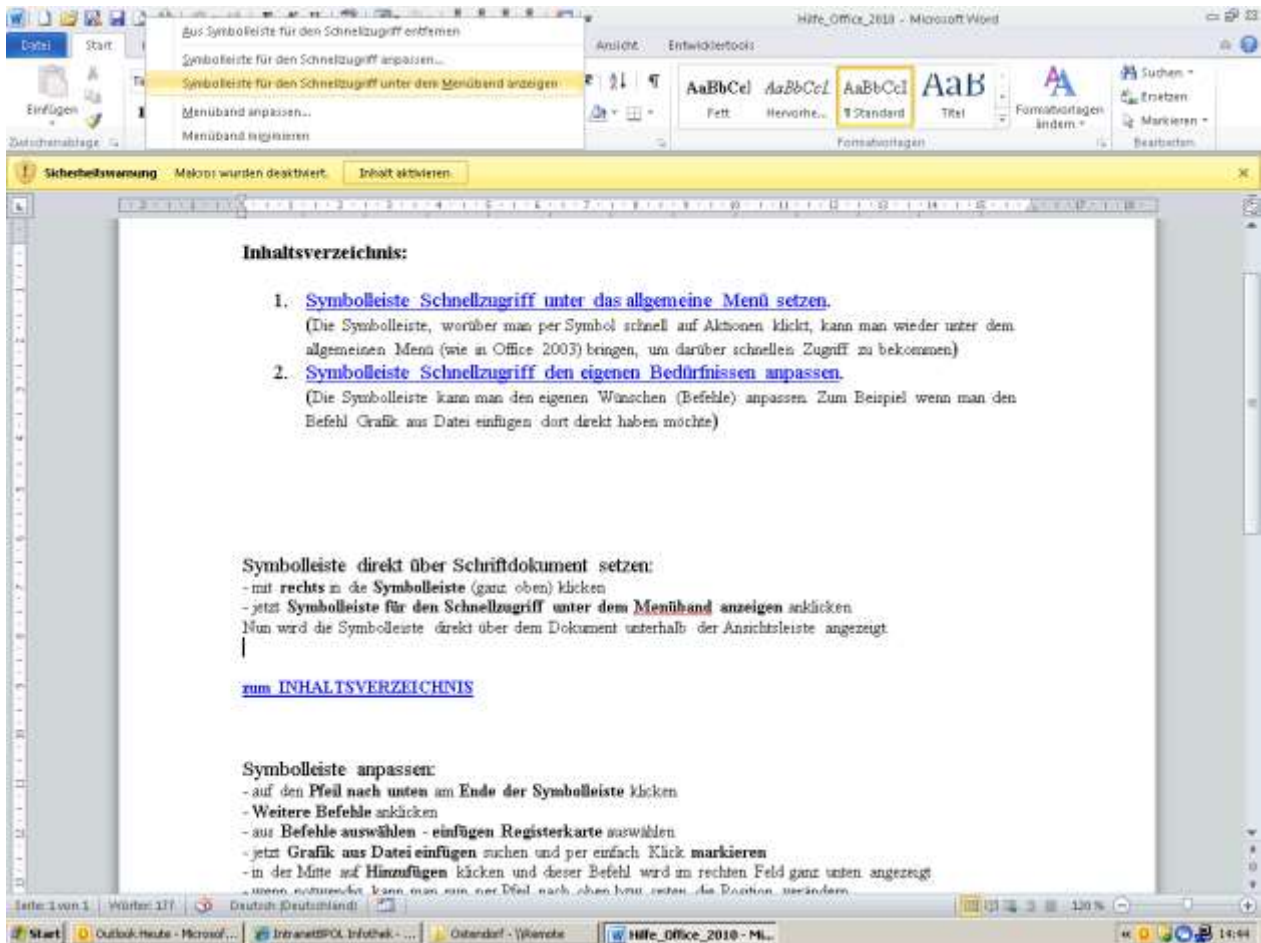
Hilfe_Office_2010 - Microsoft Word

Datei Start

Aus Symbolleiste für den Schnellzugriff entfernen
Symbolleiste für den Schnellzugriff anpassen...
Symbolleiste für den Schnellzugriff unter dem Menüband anzeigen
Menüband anpassen...
Menüband minimieren

Ansicht Entwicklertools

Einfügen
Zwischenablage

AaBbCcI Fett
AaBbCcI Hervorhe...
AaBbCcI ¶ Standard
AaB Titel
Formatvorlagen ändern
Formatvorlagen

Suchen
Ersetzen
Markieren
Bearbeiten

Sicherheitswarnung Makros wurden deaktiviert. Inhalt aktivieren

Inhaltsverzeichnis:

1. Symbolleiste Schnellzugriff unter das allgemeine Menü setzen.
(Die Symbolleiste, worüber man per Symbol schnell auf Aktionen klickt, kann man wieder unter dem allgemeinen Menü (wie in Office 2003) bringen, um darüber schnellen Zugriff zu bekommen)

2. Symbolleiste Schnellzugriff den eigenen Bedürfnissen anpassen.
(Die Symbolleiste kann man den eigenen Wünschen (Befehle) anpassen. Zum Beispiel wenn man den Befehl Grafik aus Datei einfügen dort direkt haben möchte)

Symbolleiste direkt über Schriftdokument setzen:
- mit rechts in die Symbolleiste (ganz oben) klicken
- jetzt Symbolleiste für den Schnellzugriff unter dem Menüband anzeigen anklicken
Nun wird die Symbolleiste direkt über dem Dokument unterhalb der Ansichtsleiste angezeigt

zum INHALTSVERZEICHNIS

Symbolleiste anpassen:
- auf den Pfeil nach unten am Ende der Symbolleiste klicken
- Weitere Befehle anklicken
- aus Befehle auswählen - einfügen Registerkarte auswählen
- jetzt Grafik aus Datei einfügen suchen und per einfach Klick markieren
- in der Mitte auf Hinzufügen klicken und dieser Befehl wird im rechten Feld ganz unten angezeigt
- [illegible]

Seite: 1 von 1 | Wörter: 177 | Deutsch (Deutschland) | 120 %

Start | Outlook Heute - Microsof... | IntranetBPOL Infothek - ... | Ostendorf - \\Remote | Hilfe_Office_2010 - Mi... | 14:44